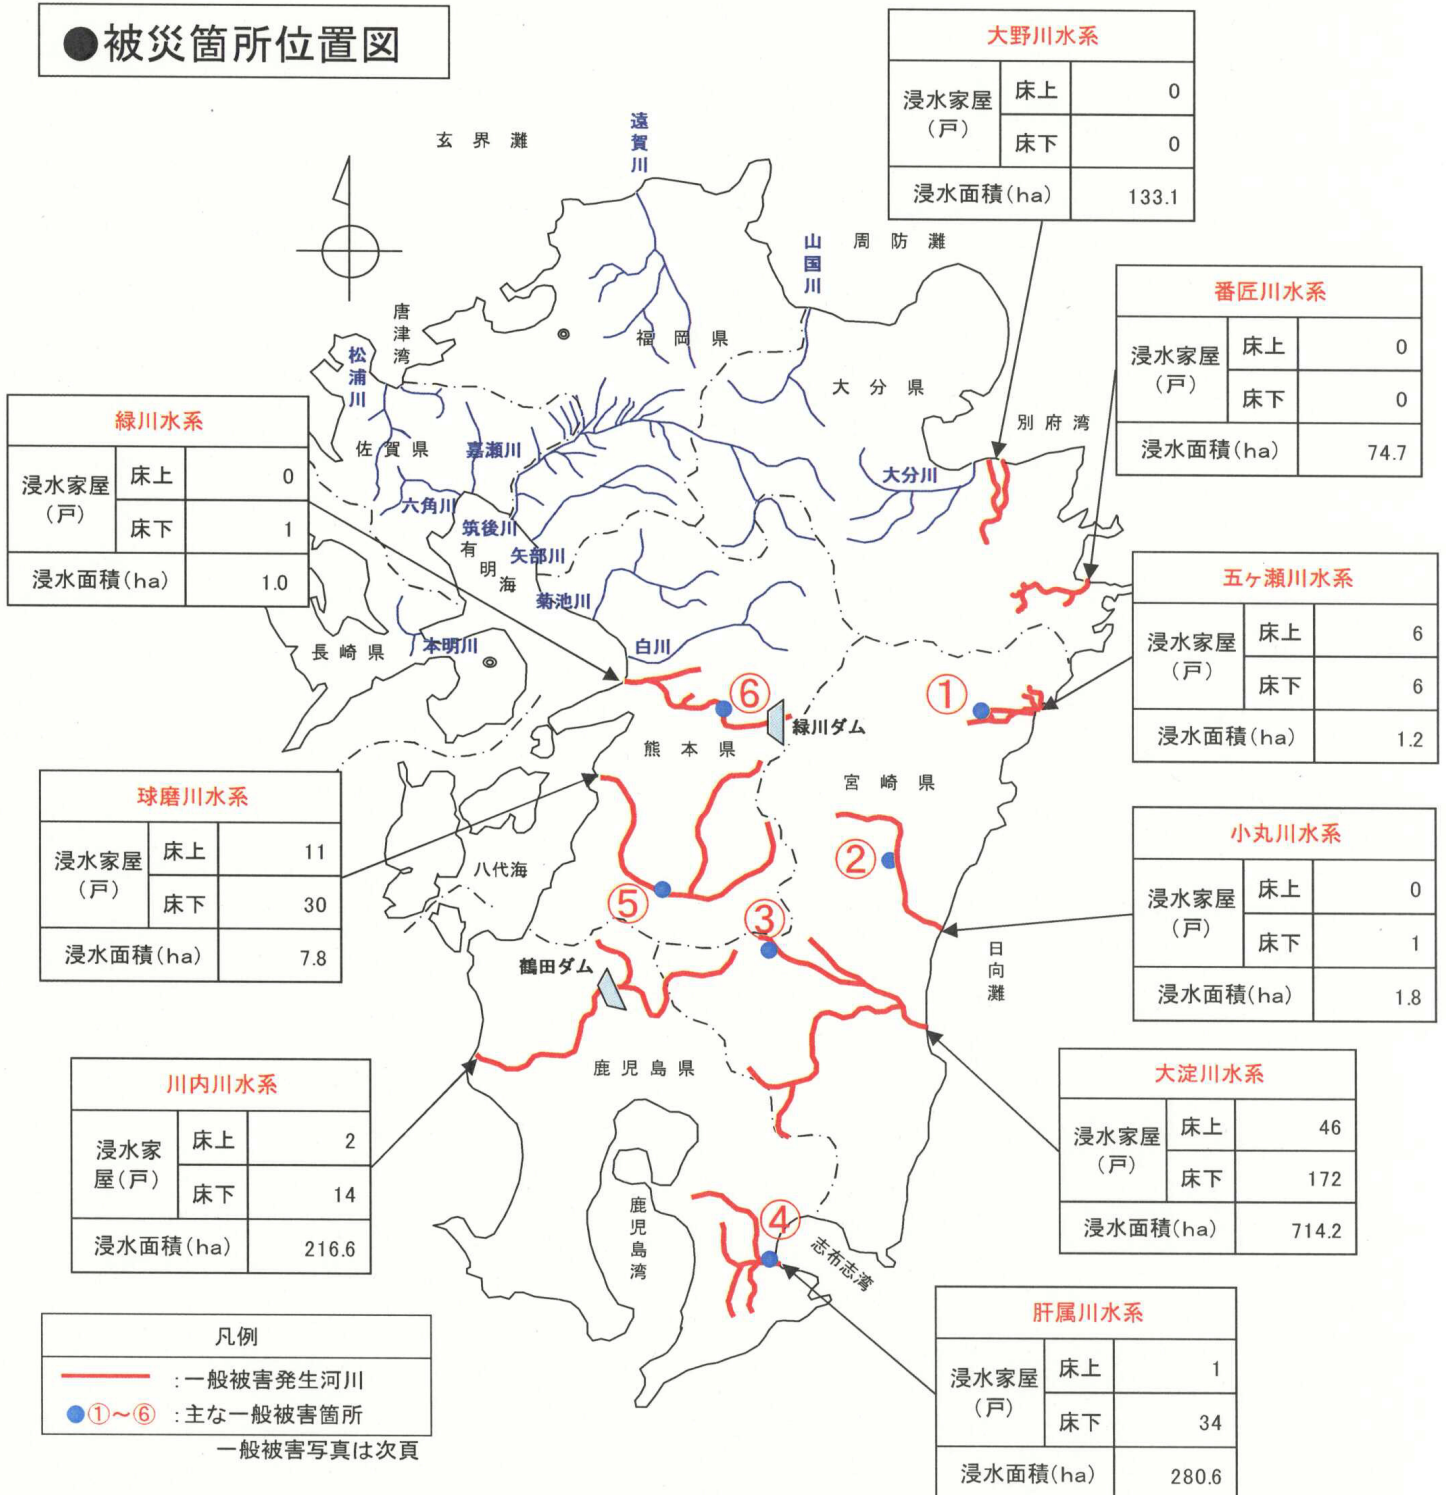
●被災箇所位置図

大野川水系

| 浸水家屋（戸） | 床上 | 0 |
|---|---|---|
| | 床下 | 0 |
| 浸水面積(ha) | | 133.1 |

番匠川水系

| 浸水家屋（戸） | 床上 | 0 |
|---|---|---|
| | 床下 | 0 |
| 浸水面積(ha) | | 74.7 |

緑川水系

| 浸水家屋（戸） | 床上 | 0 |
|---|---|---|
| | 床下 | 1 |
| 浸水面積(ha) | | 1.0 |

五ヶ瀬川水系

| 浸水家屋（戸） | 床上 | 6 |
|---|---|---|
| | 床下 | 6 |
| 浸水面積(ha) | | 1.2 |

球磨川水系

| 浸水家屋（戸） | 床上 | 11 |
|---|---|---|
| | 床下 | 30 |
| 浸水面積(ha) | | 7.8 |

小丸川水系

| 浸水家屋（戸） | 床上 | 0 |
|---|---|---|
| | 床下 | 1 |
| 浸水面積(ha) | | 1.8 |

川内川水系

| 浸水家屋（戸） | 床上 | 2 |
|---|---|---|
| | 床下 | 14 |
| 浸水面積(ha) | | 216.6 |

大淀川水系

| 浸水家屋（戸） | 床上 | 46 |
|---|---|---|
| | 床下 | 172 |
| 浸水面積(ha) | | 714.2 |

肝属川水系

| 浸水家屋（戸） | 床上 | 1 |
|---|---|---|
| | 床下 | 34 |
| 浸水面積(ha) | | 280.6 |

玄界灘 遠賀川 山国川 周防灘 唐津湾 松浦川 福岡県 大分県 別府湾 佐賀県 嘉瀬川 大分川 六角川 筑後川 有明海 矢部川 菊池川 長崎県 本明川 白川 ⑥ ① 緑川ダム 熊本県 宮崎県 八代海 ② ⑤ ③ 日向灘 鶴田ダム 鹿児島県 鹿児島湾 ④ 志布志湾

凡例
：一般被害発生河川
●①～⑥：主な一般被害箇所
一般被害写真は次頁